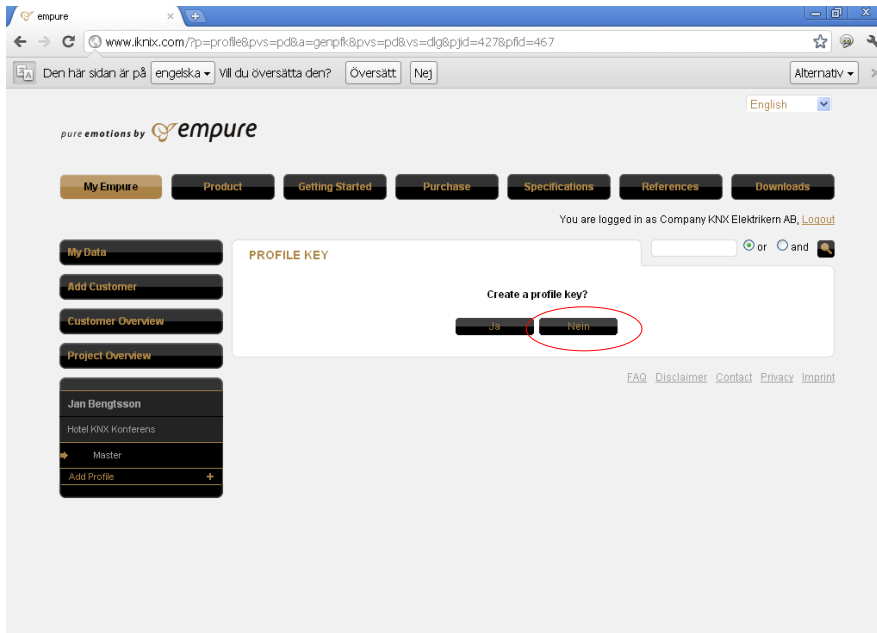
empure

www.iknix.com/?p=profile&pvs=pd&a=genpfk&pvs=pd&vs=dlg&pjid=427&pfid=467

Den här sidan är på engelska Vill du översätta den? Översätt Nej Alternativ

English

pure emotions by empure

My Empure Product Getting Started Purchase Specifications References Downloads

You are logged in as Company KNX Elektrikern AB, Logout

My Data

Add Customer

Customer Overview

Project Overview

Jan Bengtsson

Hotel KNX Konferens

Master

Add Profile +

PROFILE KEY

or and

Create a profile key?

Ja Nein

FAQ Disclaimer Contact Privacy Imprint